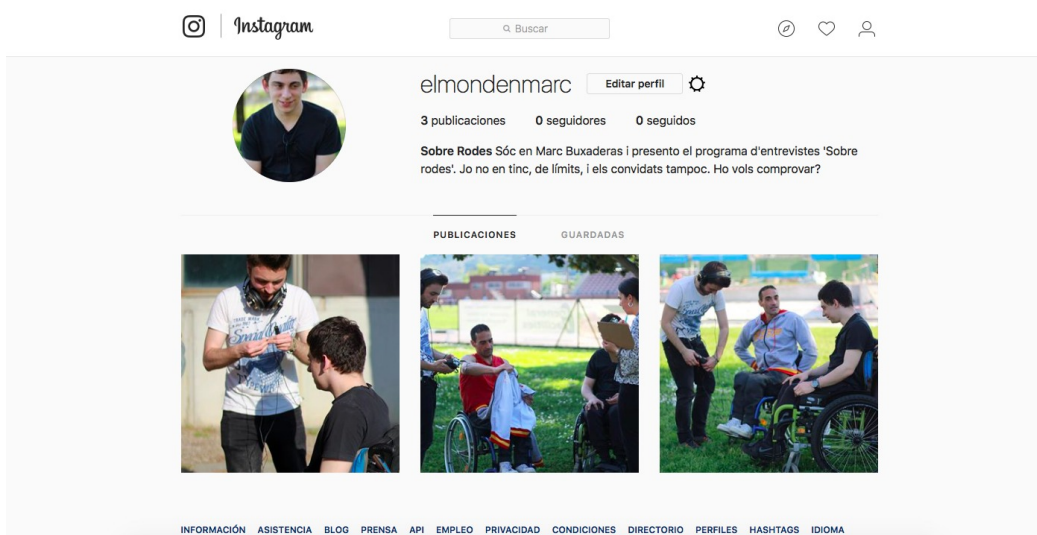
Instagram

Buscar

elmondenmarc Editar perfil

3 publicaciones 0 seguidores 0 seguidos

Sobre Rodes Sóc en Marc Buxaderas i presento el programa d'entrevistes 'Sobre rodes'. Jo no en tinc, de límits, i els convidats tampoc. Ho vols comprovar?

PUBLICACIONES GUARDADAS

INFORMACIÓN ASISTENCIA BLOG PRENSA API EMPLEO PRIVACIDAD CONDICIONES DIRECTORIO PERFILES HASHTAGS IDIOMA